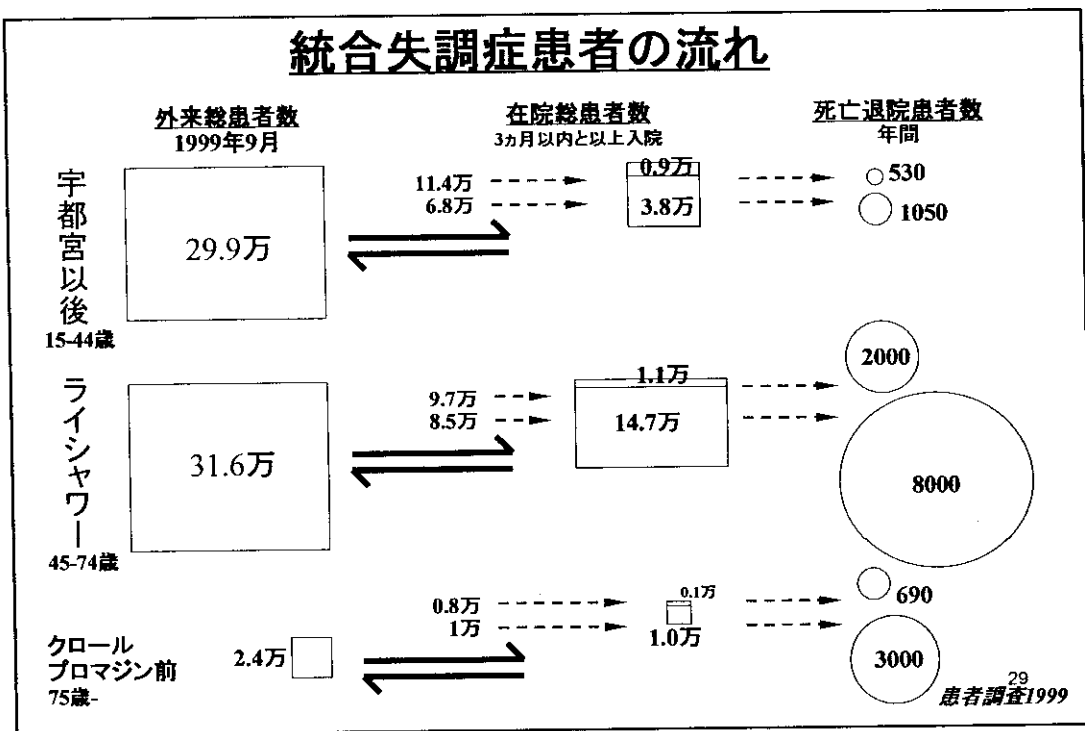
統合失調症患者の流れ

外来総患者数
1999年9月

在院総患者数
3ヵ月以内と以上入院

死亡退院患者数
年間

宇都宮以後
15-44歳

29.9万

11.4万
6.8万

0.9万
3.8万

530
1050

ライシャワー
45-74歳

31.6万

9.7万
8.5万

1.1万
14.7万

2000
8000

クロール
プロマジン前
75歳-

2.4万

0.8万
1万

0.1万
1.0万

690
3000

29
患者調査1999